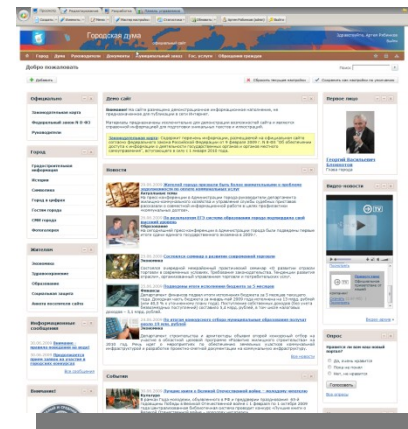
Городская дума

Здравствуйте, Артем Рябинков

Главная Новости Документы Муниципальный заказ Гос. услуги Обращения граждан

Добро пожаловать

Поиск

Официально

Законодательная карта

Федеральный закон N 8-ФЗ

Руководители

День сайт

Город

Представительные органы

История

Символика

Город в цифрах

Гостям города

СМИ города

Фотогалерея

Жителям

Экономика

Здравоохранение

Образование

Социальная защита

Информационные сообщения

Новости

События

Первое лицо

Геннадий Васильевич Клементьев

Глава города

Видео-новости

Опрос

Голосовать

Все новости

Внимание!